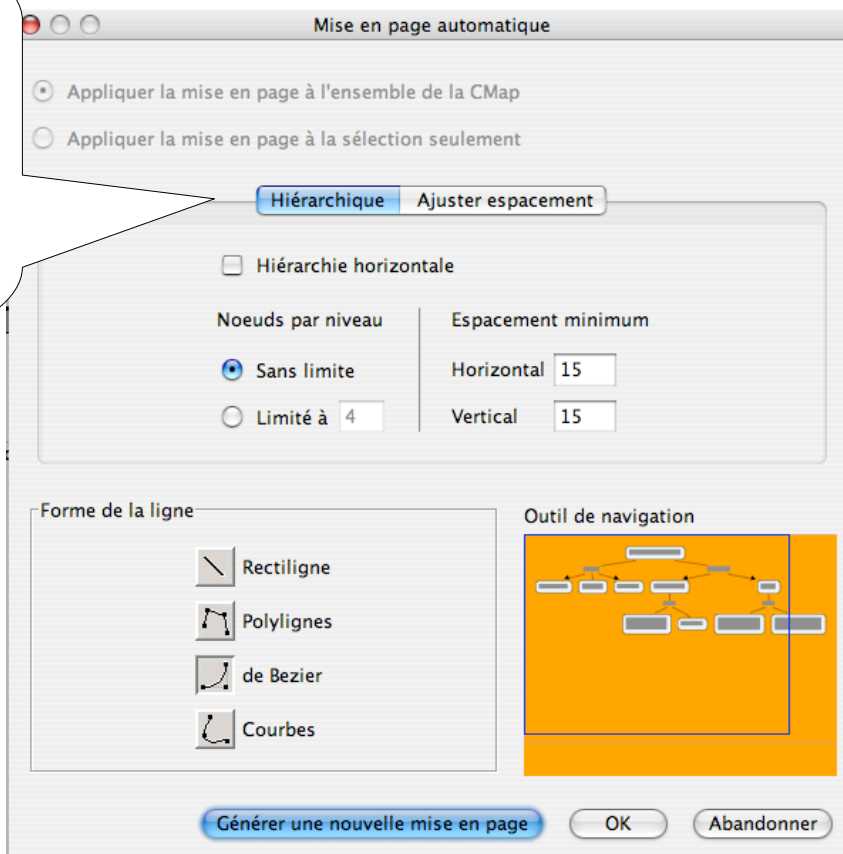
Mise en page automatique

Appliquer la mise en page à l'ensemble de la CMap

Appliquer la mise en page à la sélection seulement

Hiérarchique | Ajuster espacement

Hiérarchie horizontale

Noeuds par niveau

Sans limite

Limité à 4

Espacement minimum

Horizontal 15

Vertical 15

Forme de la ligne

Rectiligne

Polylignes

de Bezier

Courbes

Outil de navigation

Générer une nouvelle mise en page

OK

Abandonner